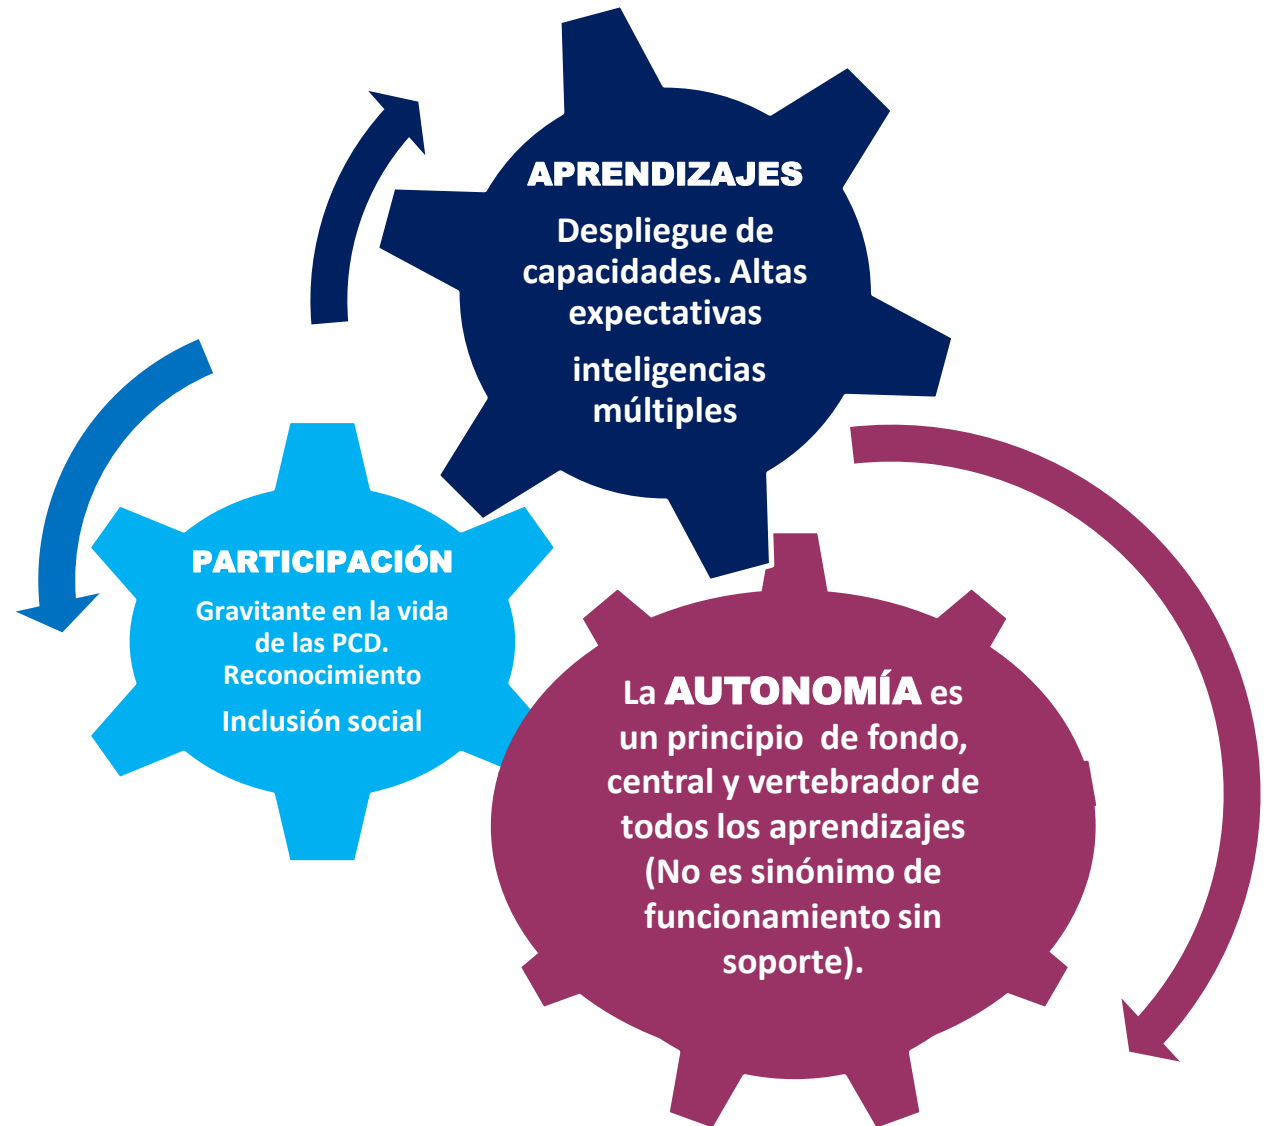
APRENDIZAJES

Despliegue de capacidades. Altas expectativas

inteligencias múltiples

PARTICIPACIÓN

Gravitante en la vida de las PCD. Reconocimiento

Inclusión social

La AUTONOMÍA es un principio de fondo, central y vertebrador de todos los aprendizajes (No es sinónimo de funcionamiento sin soporte).